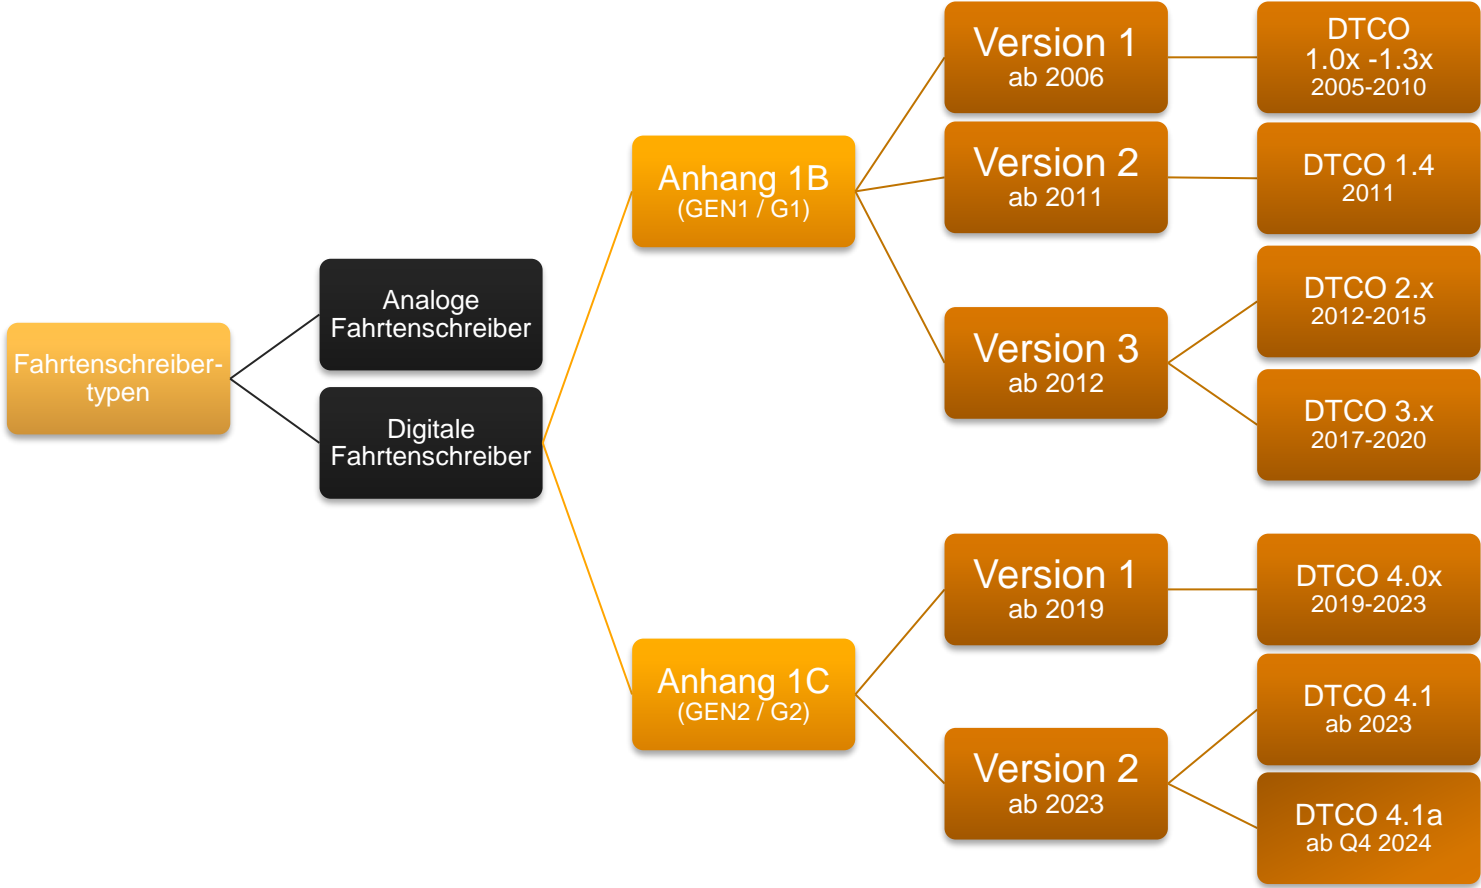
Fahrtenschreiber-typen

Analoge Fahrtenschreiber

Digitale Fahrtenschreiber

Anhang 1B
(GEN1 / G1)

Version 1
ab 2006

DTCO
1.0x -1.3x
2005-2010

Version 2
ab 2011

DTCO 1.4
2011

Version 3
ab 2012

DTCO 2.x
2012-2015

DTCO 3.x
2017-2020

Anhang 1C
(GEN2 / G2)

Version 1
ab 2019

DTCO 4.0x
2019-2023

Version 2
ab 2023

DTCO 4.1
ab 2023

DTCO 4.1a
ab Q4 2024